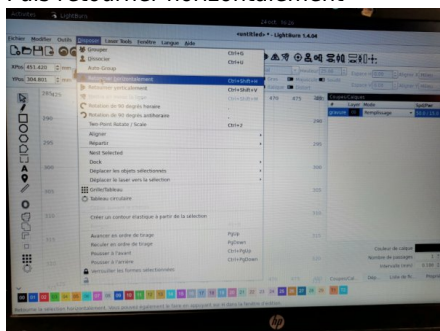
Faire retourner horizontalement

LightBurn

<untitled> * - LightBurn 1.4.04

Fichier Modifier Outils Disposer Laser Tools Fenêtre Langue Aide

Grouper Ctrl+G
Dégrouper Ctrl+U
Auto-Group
Retourner horizontalement Ctrl+Shift+H
Retourner verticalement Ctrl+Shift+V
Rotation de 90 degrés horaire
Rotation de 90 degrés antihoraire
Two-Point Rotate / Scale Ctrl+J
Aligner
Répartir
Nest Selected
Dock
Déplacer les objets sélectionnés
Déplacer le laser vers la sélection
Grille/Tableau
Tableau circulaire
Créer un contour élastique à partir de la sélection
Avancer en ordre de tirage PgUp
Reculer en ordre de tirage PgDown
Pousser à l'avant Ctrl+PgUp
Pousser à l'arrière Ctrl+PgDown
Verrouiller les formes sélectionnées

XPos 451.620
YPos 304.601

Calques Couleur
# Calque Mode
00 Remplissage

Couleur du calque
Nombre de passages
Intervalle (mm)

Retourne la sélection horizontalement